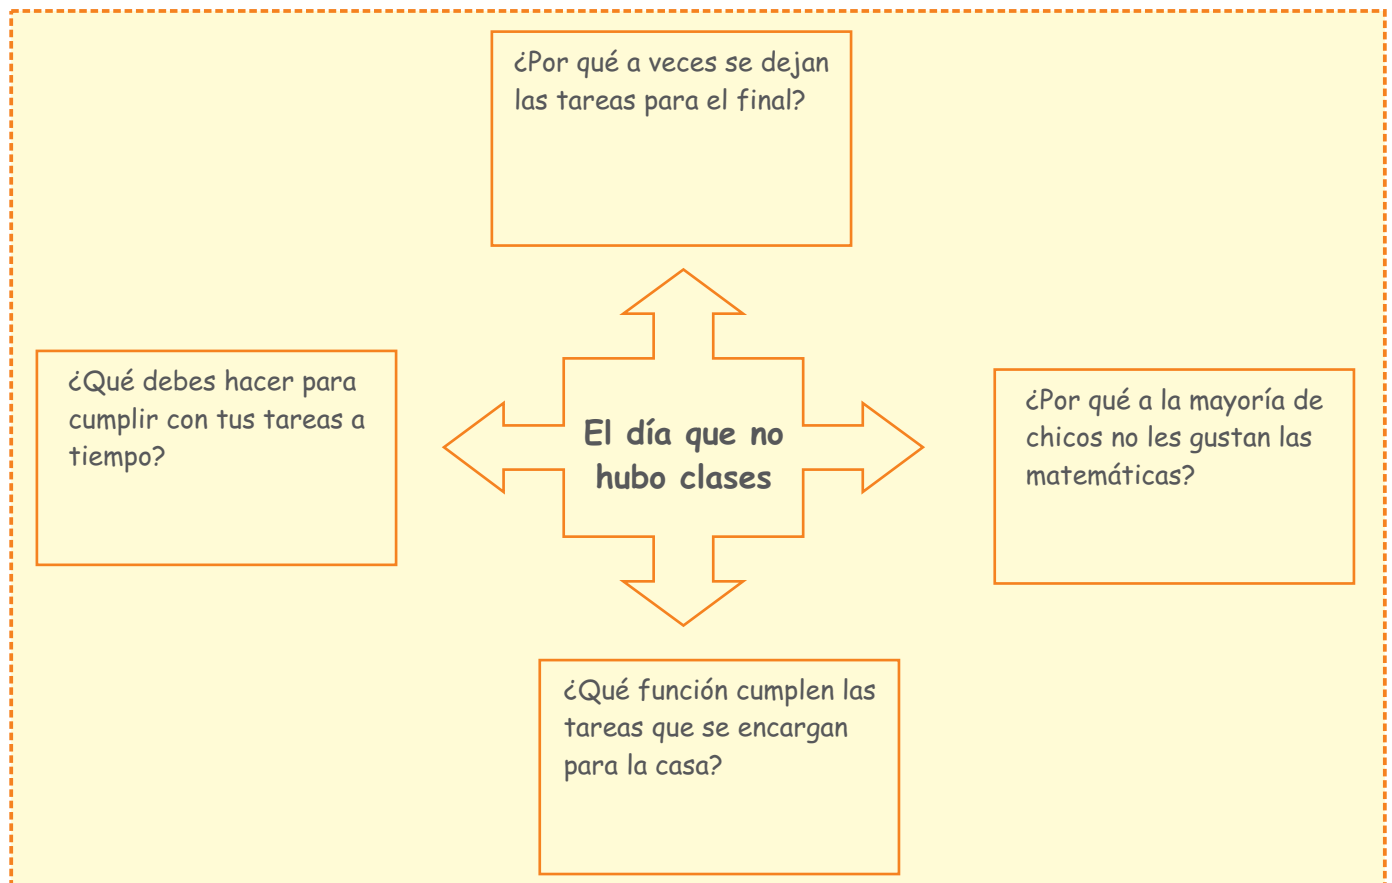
¿Por qué a veces se dejan las tareas para el final?

¿Qué debes hacer para cumplir con tus tareas a tiempo?

El día que no hubo clases

¿Por qué a la mayoría de chicos no les gustan las matemáticas?

¿Qué función cumplen las tareas que se encargan para la casa?